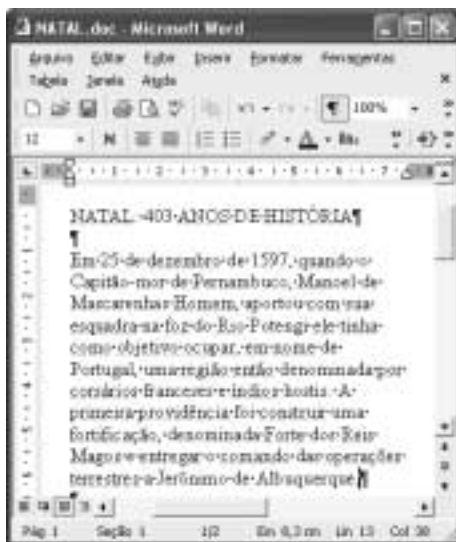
NATAL.doc - Microsoft Word

Arquivo Editar Exibir Inserir Formatar Ferramentas Tabela Janela Ajuda

100%

12

NATAL 403 ANOS DE HISTÓRIA¶

¶

Em 25 de dezembro de 1597, quando o Capitão-mor de Pernambuco, Manoel de Mascarenhas Homem, aportou com sua esquadra na foz do Rio Potengi ele tinha como objetivo ocupar, em nome de Portugal, uma região então denominada por corsários franceses e índios hostis. A primeira providência foi construir uma fortificação, denominada Forte dos Reis Magos e entregar o comando das operações terrestres a Jerônimo de Albuquerque.¶

Pág 1 Seção 1 1/2 Em 8,3 cm Lin 13 Col 38